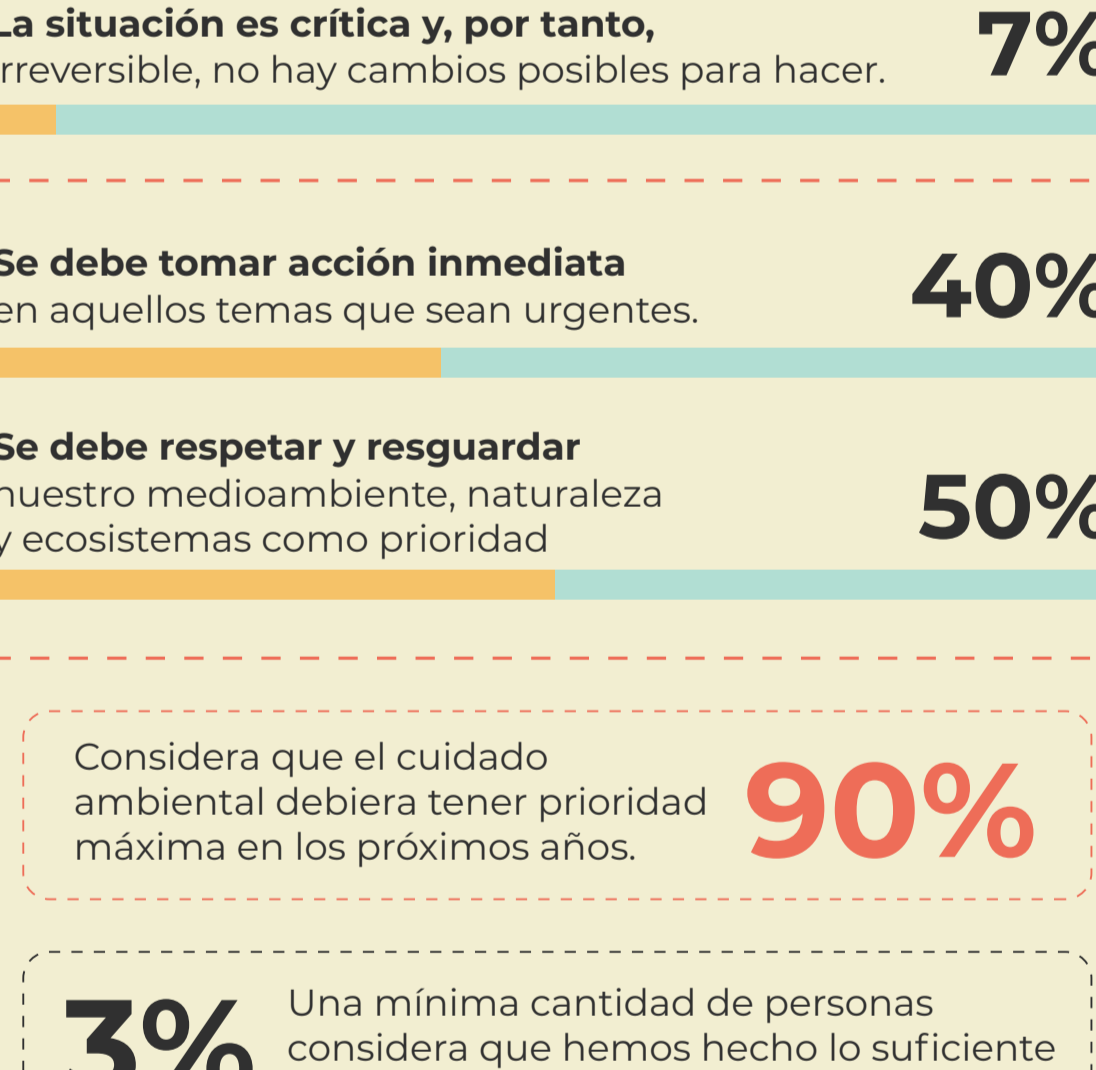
La situación es crítica y, por tanto, rreversible, no hay cambios posibles para hacer.

7%

Se debe tomar acción inmediata en aquellos temas que sean urgentes.

40%

Se debe respetar y resguardar nuestro medioambiente, naturaleza y ecosistemas como prioridad

50%

Considera que el cuidado ambiental debiera tener prioridad máxima en los próximos años.

90%

3%

Una mínima cantidad de personas considera que hemos hecho lo suficiente